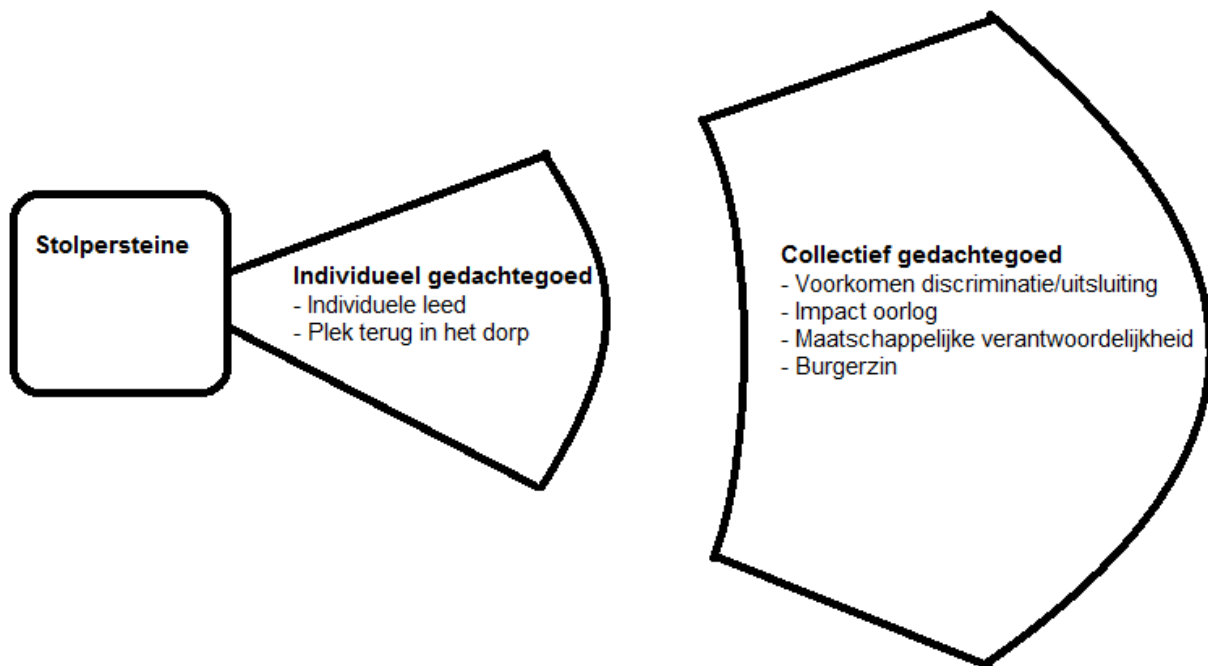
Stolpersteine

Individueel gedachtegoed
- Individuele leed
- Plek terug in het dorp

Collectief gedachtegoed
- Voorkomen discriminatie/uitsluiting
- Impact oorlog
- Maatschappelijke verantwoordelijkheid
- Burgerzin